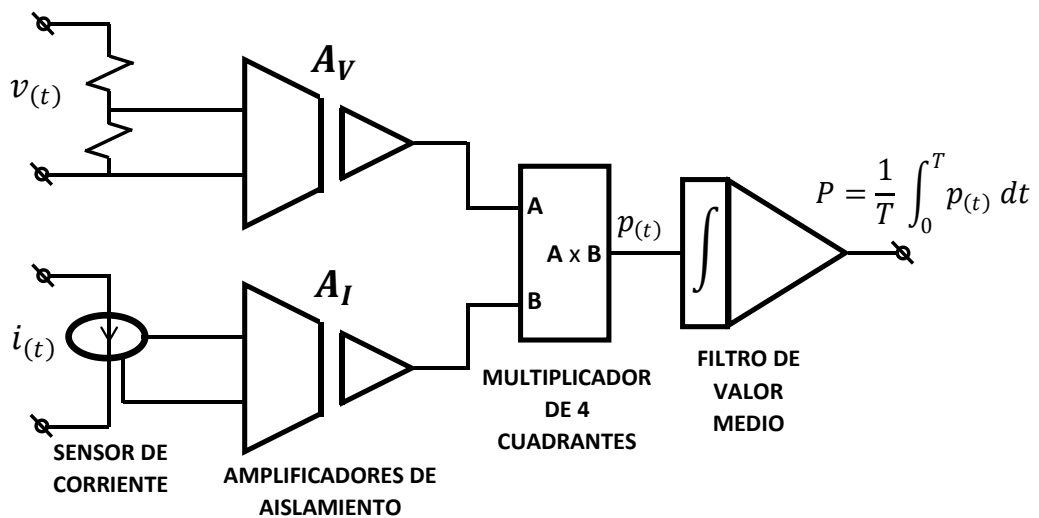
$v_{(t)}$

$A_V$

$i_{(t)}$

$A_I$

A

B

A x B

$p_{(t)}$

$\int$

$P = \frac{1}{T}\int_0^T p_{(t)}\,dt$

SENSOR DE CORRIENTE

AMPLIFICADORES DE AISLAMIENTO

MULTIPLICADOR DE 4 CUADRANTES

FILTRO DE VALOR MEDIO